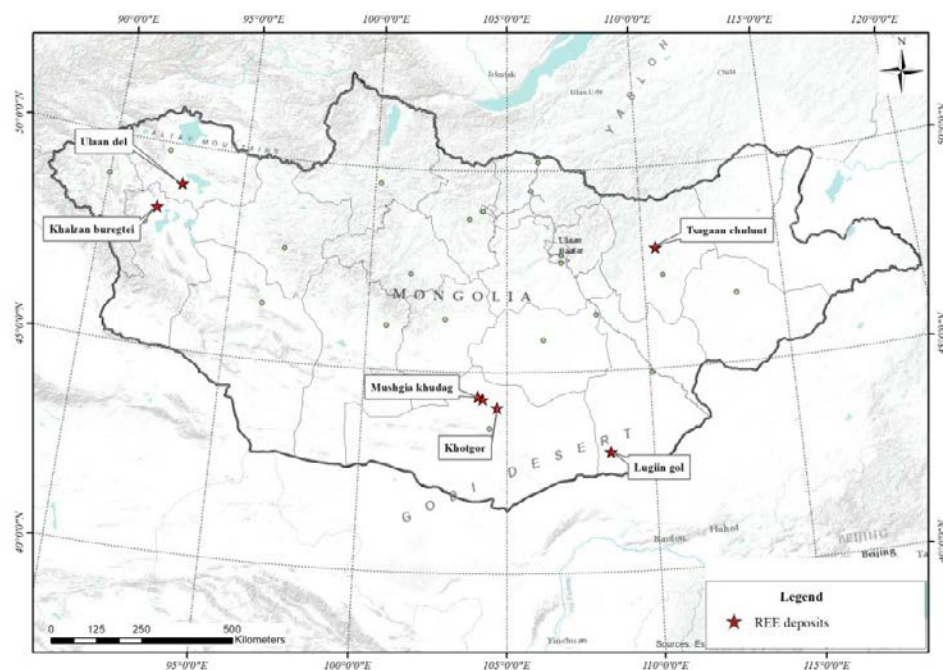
90°0'0"E
95°0'0"E
100°0'0"E
105°0'0"E
110°0'0"E
115°0'0"E
120°0'0"E

N

50°0'0"N
45°0'0"N
40°0'0"N

Irkutsk
Ulan Ude
Chita
YABLON
ALTAY MOUNTAINS

Ulaan del
Khalzan buregtei
Tsagaan chuluut
Ulaan Baatar
MONGOLIA
Mushgia khudag
Khotgor
Lugiin gol
GOBI DESERT
Baotou
Hohhot
BEIJING
Beijing
Yinchuan

0 125 250 500 Kilometers

Sources: Es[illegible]

Legend
REE deposits

95°0'0"E
100°0'0"E
105°0'0"E
110°0'0"E
115°0'0"E